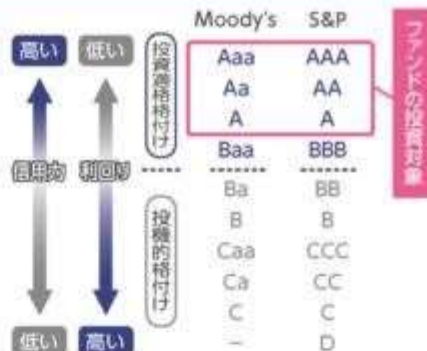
高い 低い

信用力 利回り

低い 高い

投資適格格付け

投機的格付け

| Moody's | S&P |
|---|---|
| Aaa | AAA |
| Aa | AA |
| A | A |
| Baa | BBB |
| Ba | BB |
| B | B |
| Caa | CCC |
| Ca | CC |
| C | C |
| – | D |

ファンドの投資対象